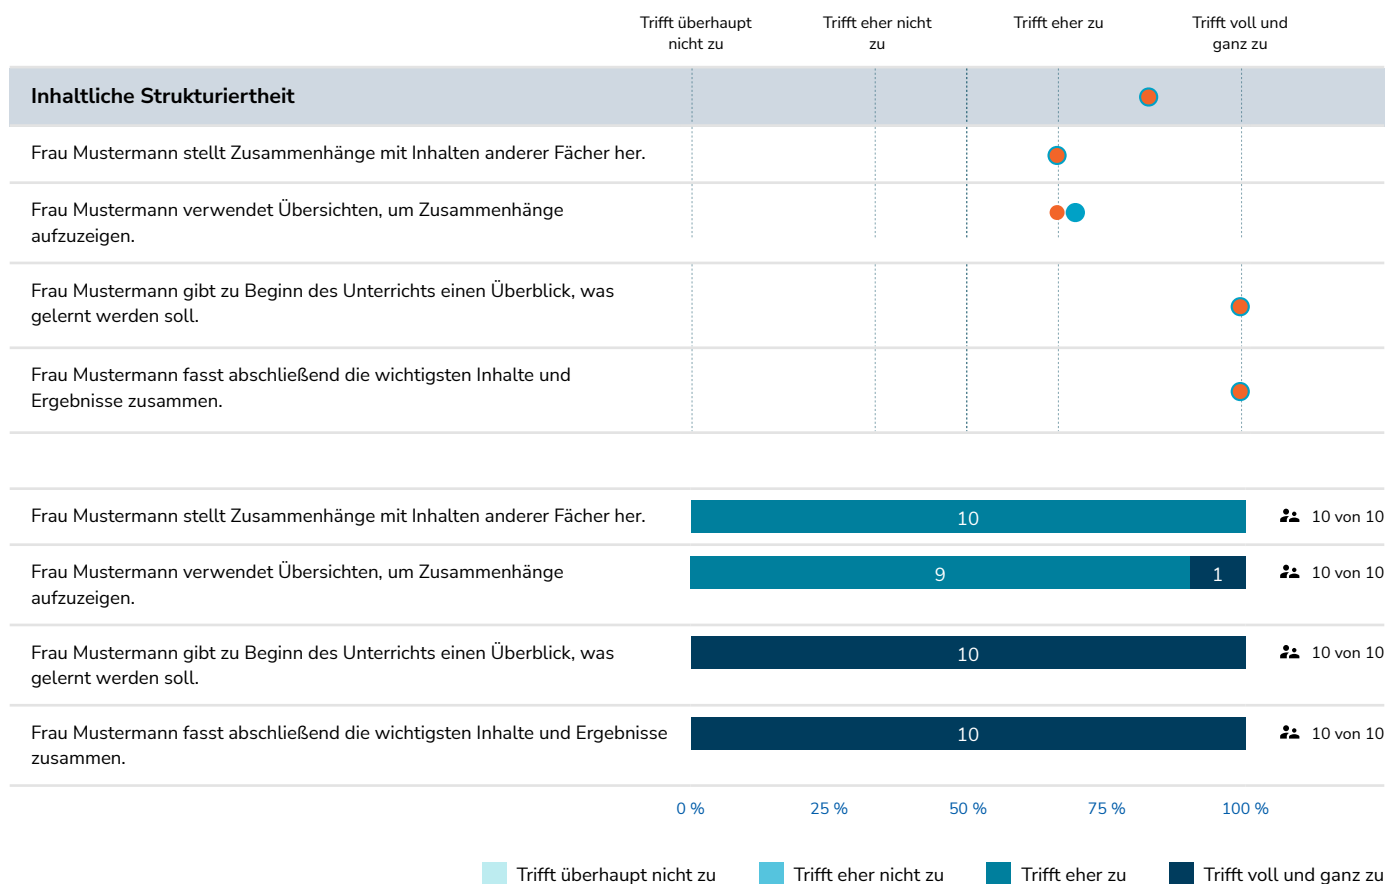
Trifft überhaupt nicht zu

Trifft eher nicht zu

Trifft eher zu

Trifft voll und ganz zu

**Inhaltliche Strukturiertheit**

Frau Mustermann stellt Zusammenhänge mit Inhalten anderer Fächer her.

Frau Mustermann verwendet Übersichten, um Zusammenhänge aufzuzeigen.

Frau Mustermann gibt zu Beginn des Unterrichts einen Überblick, was gelernt werden soll.

Frau Mustermann fasst abschließend die wichtigsten Inhalte und Ergebnisse zusammen.

Frau Mustermann stellt Zusammenhänge mit Inhalten anderer Fächer her. 10 10 von 10

Frau Mustermann verwendet Übersichten, um Zusammenhänge aufzuzeigen. 9 1 10 von 10

Frau Mustermann gibt zu Beginn des Unterrichts einen Überblick, was gelernt werden soll. 10 10 von 10

Frau Mustermann fasst abschließend die wichtigsten Inhalte und Ergebnisse zusammen. 10 10 von 10

0 % 25 % 50 % 75 % 100 %

Trifft überhaupt nicht zu Trifft eher nicht zu Trifft eher zu Trifft voll und ganz zu